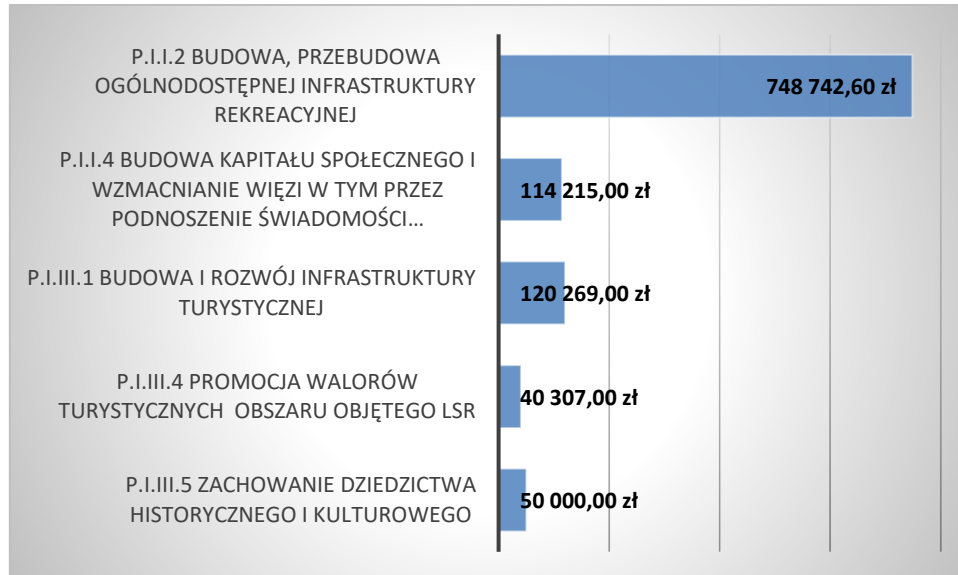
P.I.I.2 BUDOWA, PRZEBUDOWA OGÓLNODOSTĘPNEJ INFRASTRUKTURY REKREACYJNEJ

748 742,60 zł

P.I.I.4 BUDOWA KAPITAŁU SPOŁECZNEGO I WZMACNIANIE WIĘZI W TYM PRZEZ PODNOSZENIE ŚWIADOMOŚCI…

114 215,00 zł

P.I.III.1 BUDOWA I ROZWÓJ INFRASTRUKTURY TURYSTYCZNEJ

120 269,00 zł

P.I.III.4 PROMOCJA WALORÓW TURYSTYCZNYCH OBSZARU OBJĘTEGO LSR

40 307,00 zł

P.I.III.5 ZACHOWANIE DZIEDZICTWA HISTORYCZNEGO I KULTUROWEGO

50 000,00 zł